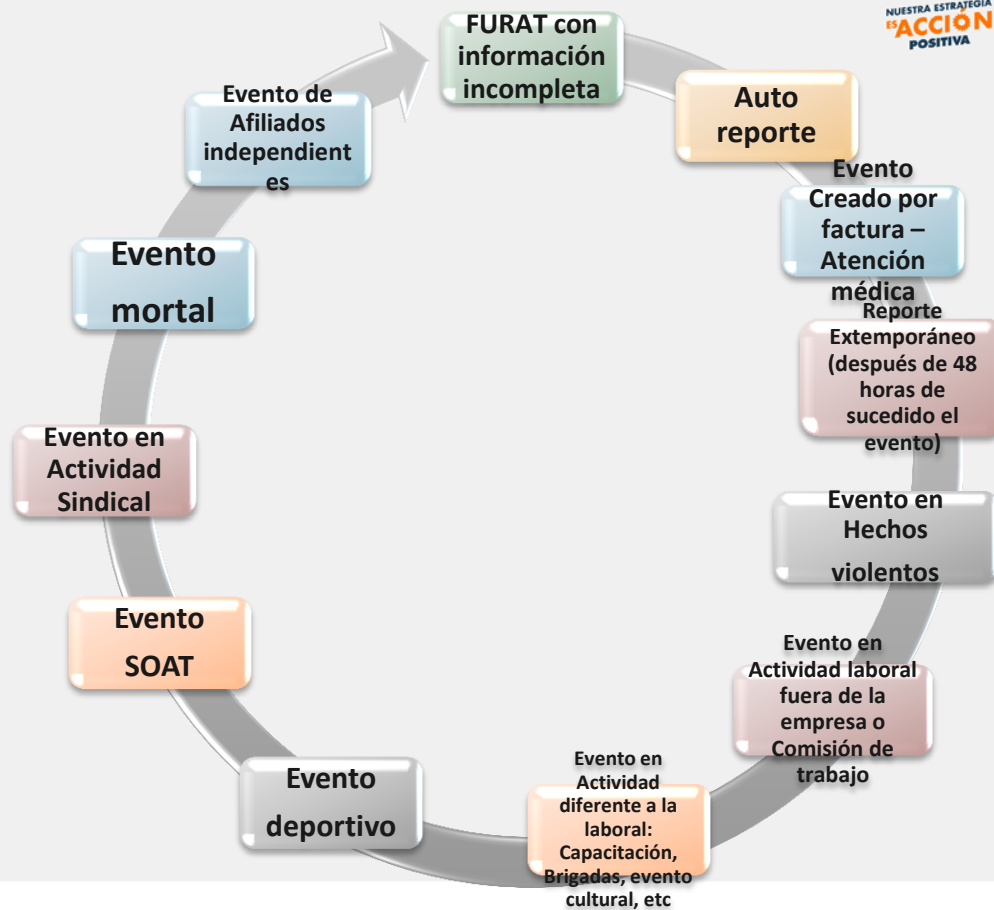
NUESTRA ESTRATEGIA ES ACCIÓN POSITIVA

FURAT con información incompleta

Auto reporte

Evento Creado por factura – Atención médica

Reporte Extemporáneo (después de 48 horas de sucedido el evento)

Evento en Hechos violentos

Evento en Actividad laboral fuera de la empresa o Comisión de trabajo

Evento en Actividad diferente a la laboral: Capacitación, Brigadas, evento cultural, etc

Evento deportivo

Evento SOAT

Evento en Actividad Sindical

Evento mortal

Evento de Afiliados independientes